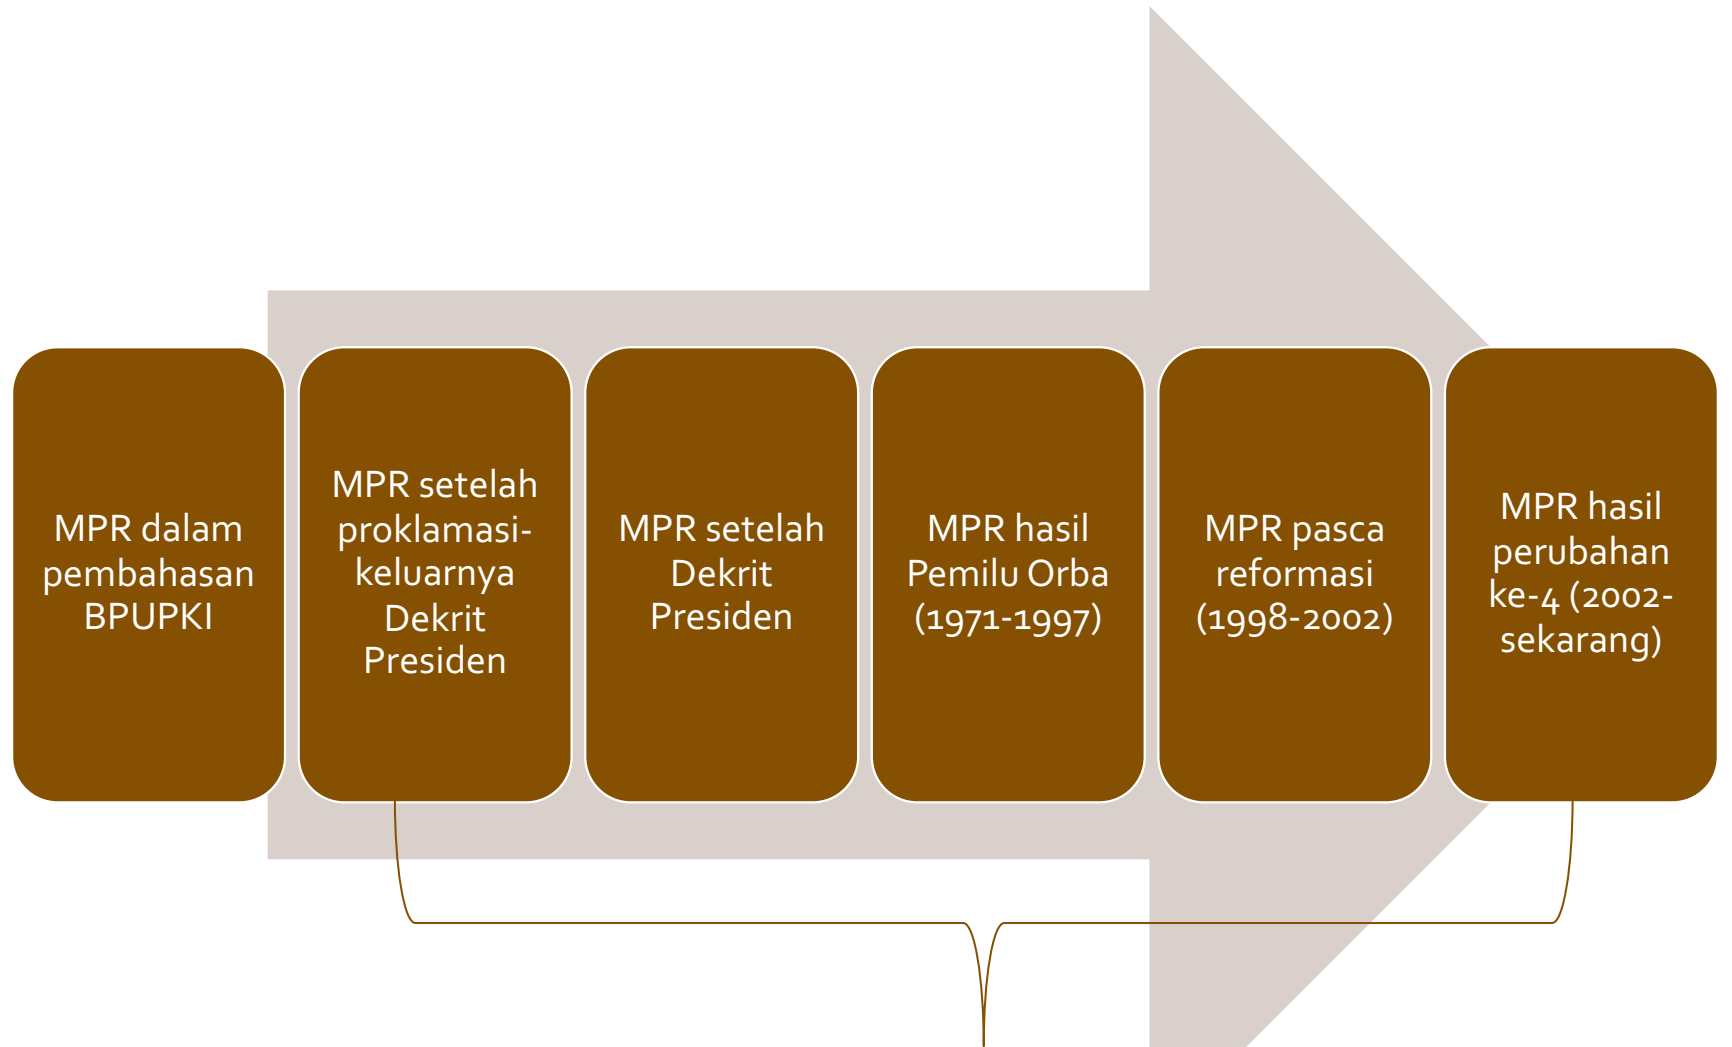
MPR dalam pembahasan BPUPKI

MPR setelah proklamasi-keluarnya Dekrit Presiden

MPR setelah Dekrit Presiden

MPR hasil Pemilu Orba (1971-1997)

MPR pasca reformasi (1998-2002)

MPR hasil perubahan ke-4 (2002-sekarang)